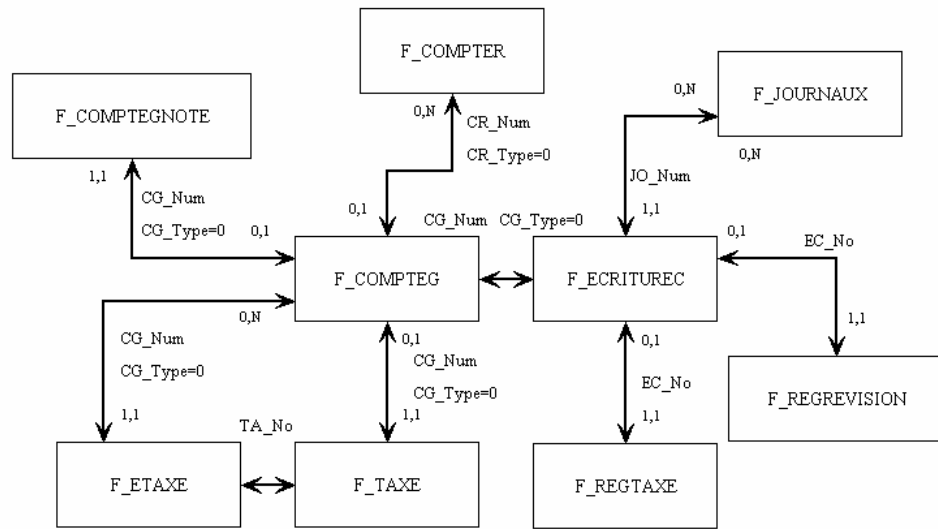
F_COMPTER

0,N

CR_Num

CR_Type=0

F_JOURNAUX

0,N

0,N

F_COMPTEGNOTE

1,1

CG_Num

CG_Type=0

0,1

0,1

JO_Num

1,1

CG_Num

CG_Type=0

0,1

EC_No

F_COMPTEG

F_ECRITUREC

0,N

CG_Num

CG_Type=0

1,1

0,1

CG_Num

CG_Type=0

1,1

0,1

EC_No

1,1

1,1

F_REGREVISION

TA_No

F_ETAXE

F_TAXE

F_REGTAXE